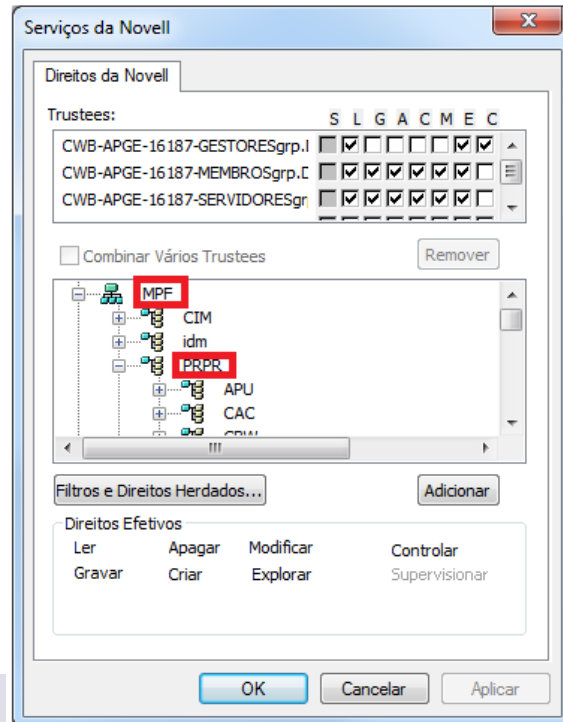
Serviços da Novell

Direitos da Novell

Trustees:

S L G A C M E C

CWB-APGE-16187-GESTORESgrp.I
CWB-APGE-16187-MEMBROSgrp.D
CWB-APGE-16187-SERVIDORESgr

Combinar Vários Trustees

Remover

MPF
CIM
idm
PRPR
APU
CAC
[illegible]

Filtros e Direitos Herdados...

Adicionar

Direitos Efetivos

Ler
Apagar
Modificar
Controlar
Gravar
Criar
Explorar
Supervisionar

OK
Cancelar
Aplicar